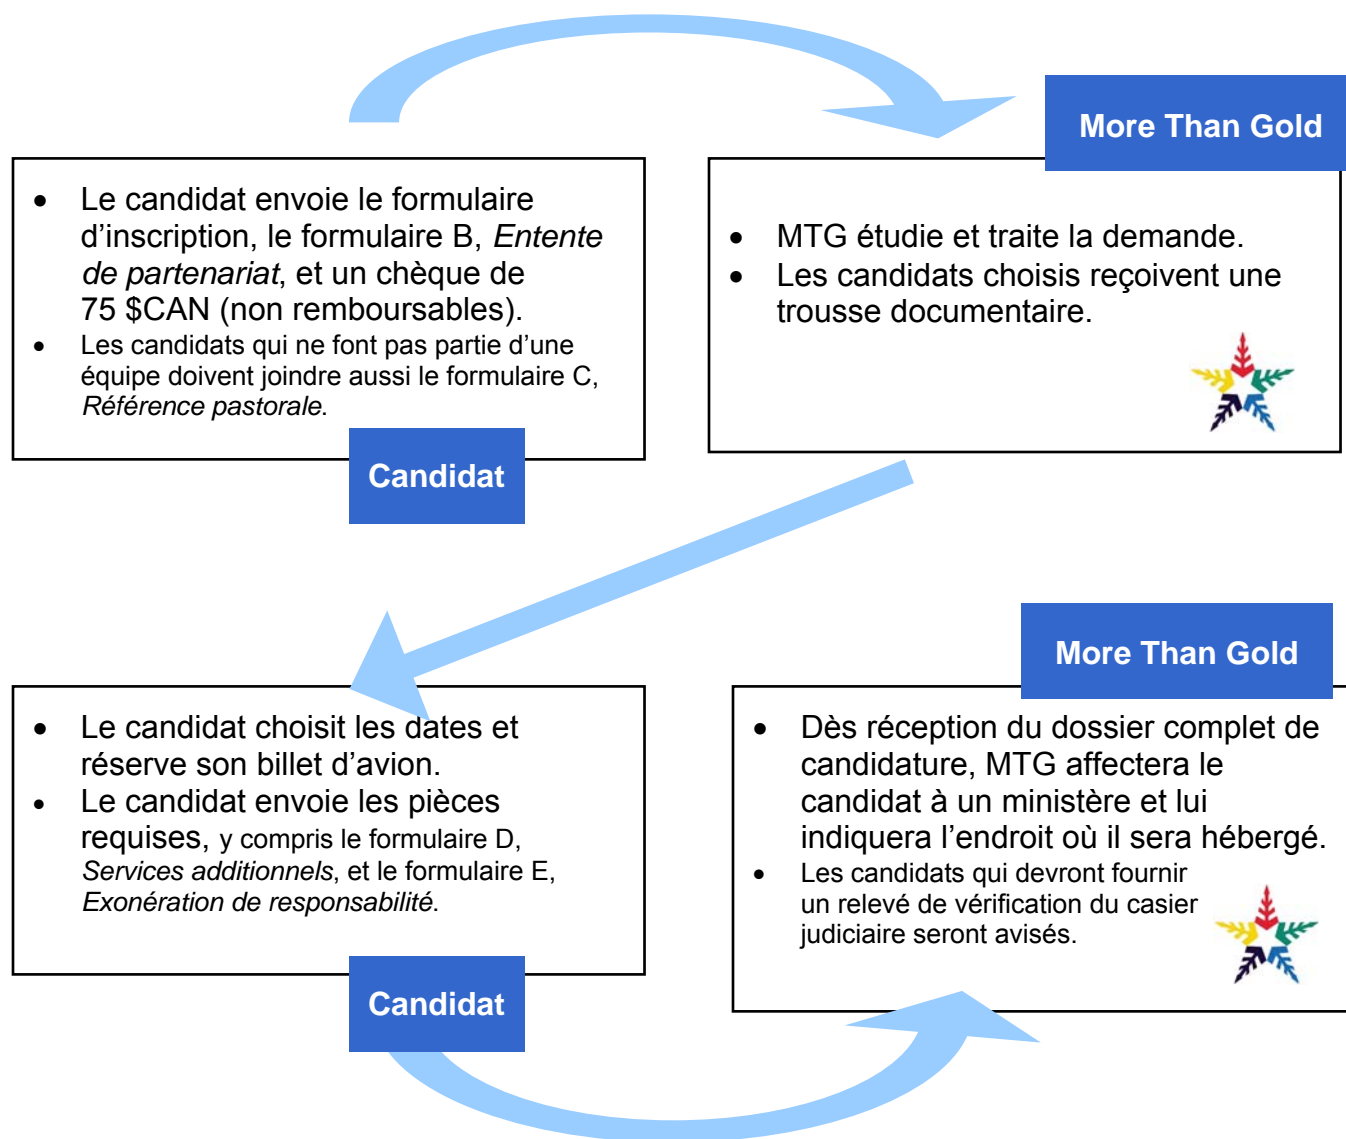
- Le candidat envoie le formulaire d’inscription, le formulaire B, *Entente de partenariat*, et un chèque de 75 $CAN (non remboursables).
- Les candidats qui ne font pas partie d’une équipe doivent joindre aussi le formulaire C, *Référence pastorale*.

Candidat

More Than Gold

- MTG étudie et traite la demande.
- Les candidats choisis reçoivent une trousse documentaire.

- Le candidat choisit les dates et réserve son billet d’avion.
- Le candidat envoie les pièces requises, y compris le formulaire D, *Services additionnels*, et le formulaire E, *Exonération de responsabilité*.

Candidat

More Than Gold

- Dès réception du dossier complet de candidature, MTG affectera le candidat à un ministère et lui indiquera l’endroit où il sera hébergé.
- Les candidats qui devront fournir un relevé de vérification du casier judiciaire seront avisés.